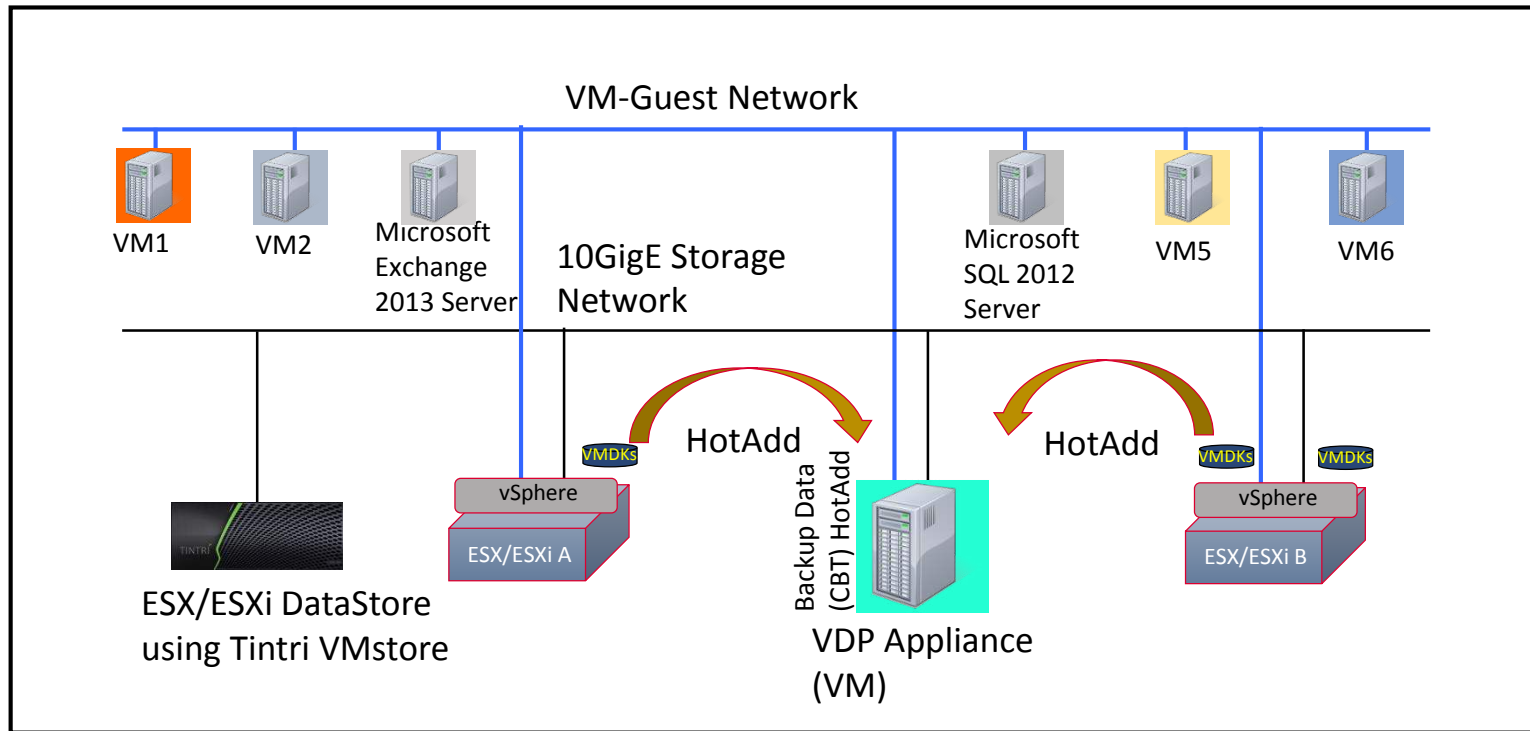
VM-Guest Network

VM1

VM2

Microsoft Exchange 2013 Server

10GigE Storage Network

Microsoft SQL 2012 Server

VM5

VM6

VMDKs

HotAdd

HotAdd

VMDKs

VMDKs

vSphere

ESX/ESXi A

Backup Data (CBT) HotAdd

vSphere

ESX/ESXi B

TINTRI

ESX/ESXi DataStore using Tintri VMstore

VDP Appliance (VM)